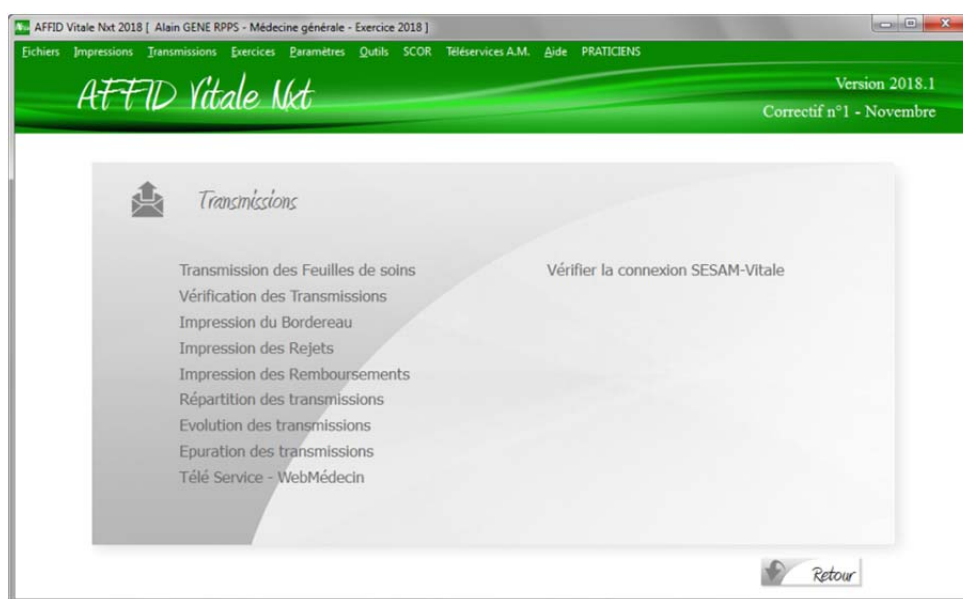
AFFID Vitale Nxt 2018 [ Alain GENE RPPS - Médecine générale - Exercice 2018 ]

Fichiers Impressions Transmissions Exercices Paramètres Outils SCOR Téléservices A.M. Aide PRATICIENS

AFFID Vitale Nxt

Version 2018.1
Correctif n°1 - Novembre

Transmissions

Transmission des Feuilles de soins
Vérification des Transmissions
Impression du Bordereau
Impression des Rejets
Impression des Remboursements
Répartition des transmissions
Evolution des transmissions
Epuration des transmissions
Télé Service - WebMédecin

Vérifier la connexion SESAM-Vitale

Retour